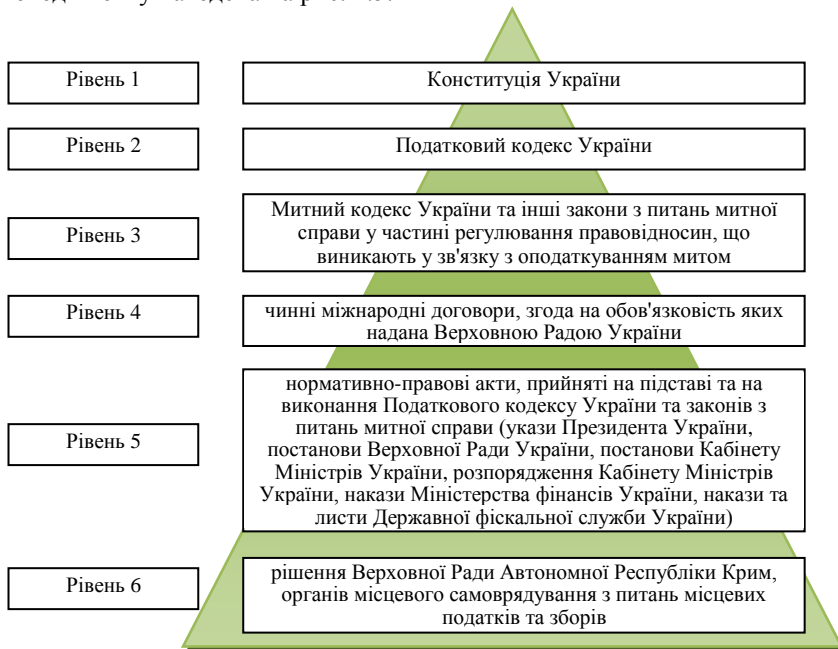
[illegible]

Рівень 1
Конституція України

Рівень 2
Податковий кодекс України

Рівень 3
Митний кодекс України та інші закони з питань митної справи у частині регулювання правовідносин, що виникають у зв'язку з оподаткуванням митом

Рівень 4
чинні міжнародні договори, згода на обов'язковість яких надана Верховною Радою України

Рівень 5
нормативно-правові акти, прийняті на підставі та на виконання Податкового кодексу України та законів з питань митної справи (укази Президента України, постанови Верховної Ради України, постанови Кабінету Міністрів України, розпорядження Кабінету Міністрів України, накази Міністерства фінансів України, накази та листи Державної фіскальної служби України)

Рівень 6
рішення Верховної Ради Автономної Республіки Крим, органів місцевого самоврядування з питань місцевих податків та зборів